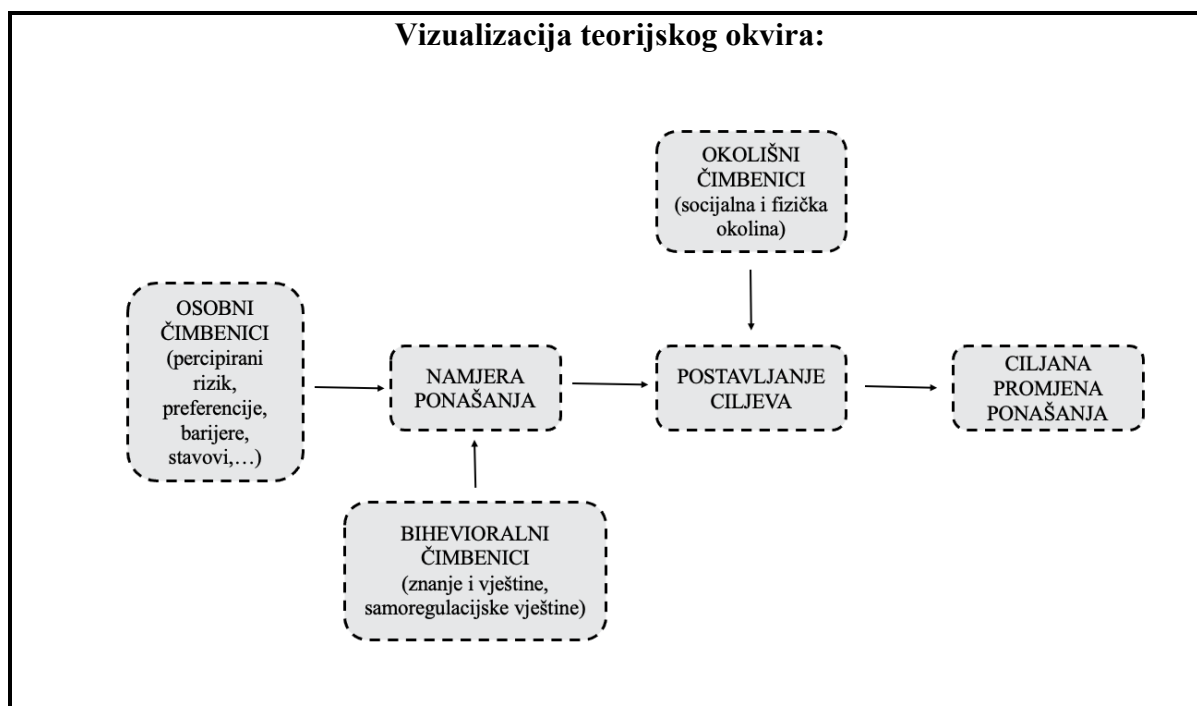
Vizualizacija teorijskog okvira:

OKOLIŠNI ČIMBENICI (socijalna i fizička okolina)

OSOBNI ČIMBENICI (percipirani rizik, preferencije, barijere, stavovi,…)

NAMJERA PONAŠANJA

POSTAVLJANJE CILJEVA

CILJANA PROMJENA PONAŠANJA

BIHEVIORALNI ČIMBENICI (znanje i vještine, samoregulacijske vještine)